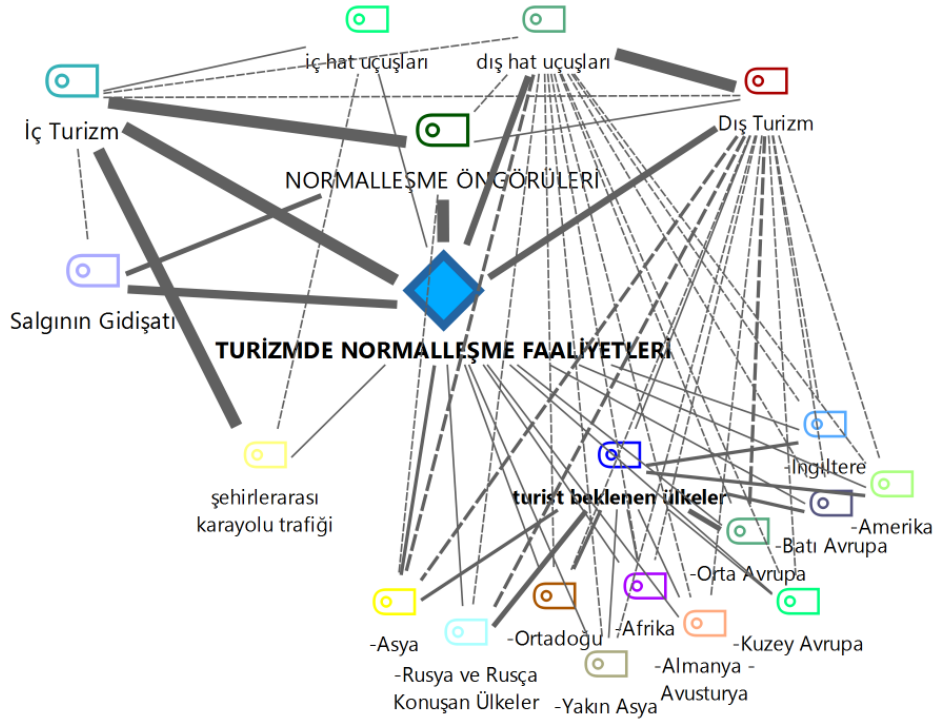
iç hat uçuşları

dış hat uçuşları

İç Turizm

Dış Turizm

NORMALLEŞME ÖNGÖRÜLERİ

Salgının Gidişatı

TURİZMDE NORMALLEŞME FAALİYETLERİ

şehirlerarası karayolu trafiği

-İngiltere

turist beklenen ülkeler

-Amerika

-Batı Avrupa

-Orta Avrupa

-Asya

-Ortadoğu

-Afrika

-Kuzey Avrupa

-Rusya ve Rusça Konuşan Ülkeler

-Almanya - Avusturya

-Yakın Asya